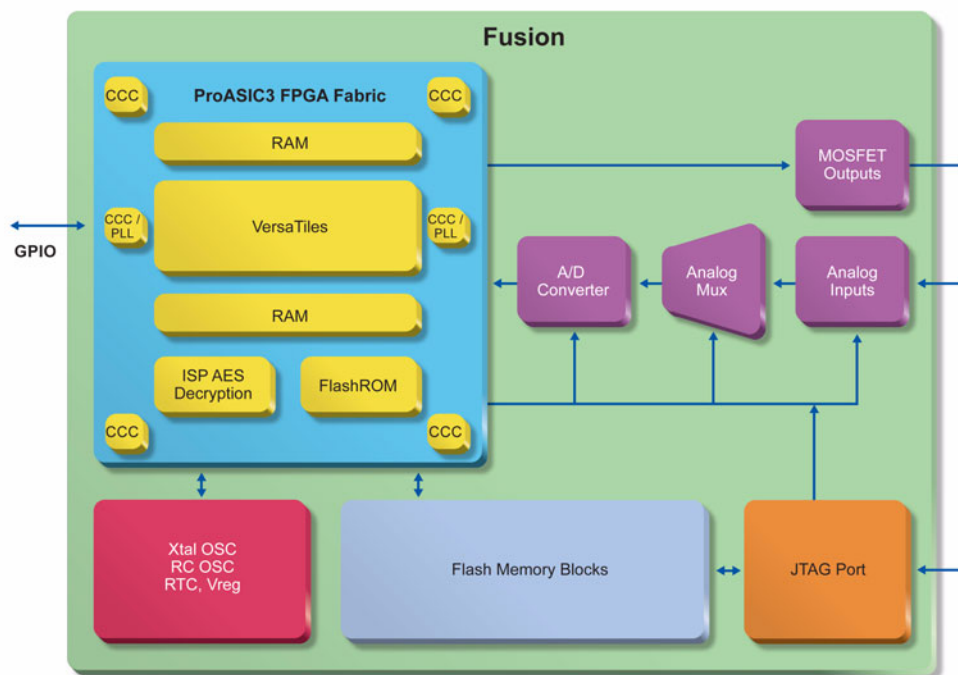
Fusion

ProASIC3 FPGA Fabric

CCC

CCC

RAM

CCC / PLL

VersaTiles

CCC / PLL

RAM

ISP AES Decryption

FlashROM

CCC

CCC

GPIO

MOSFET Outputs

A/D Converter

Analog Mux

Analog Inputs

Xtal OSC RC OSC RTC, Vreg

Flash Memory Blocks

JTAG Port